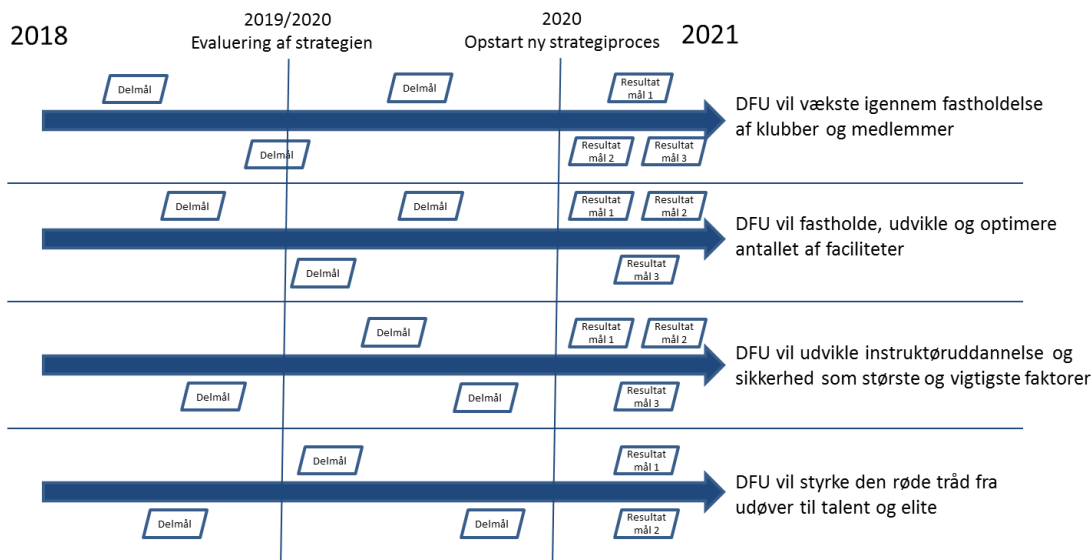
2018

2019/2020
Evaluering af strategien

2020
Opstart ny strategiproces

2021

Delmål

Delmål

Resultat mål 1

DFU vil vækste igennem fastholdelse af klubber og medlemmer

Delmål

Resultat mål 2

Resultat mål 3

Delmål

Delmål

Resultat mål 1

Resultat mål 2

DFU vil fastholde, udvikle og optimere antallet af faciliteter

Delmål

Resultat mål 3

Delmål

Resultat mål 1

Resultat mål 2

DFU vil udvikle instruktøruddannelse og sikkerhed som største og vigtigste faktorer

Delmål

Delmål

Resultat mål 3

Delmål

Resultat mål 1

DFU vil styrke den røde tråd fra udøver til talent og elite

Delmål

Delmål

Resultat mål 2